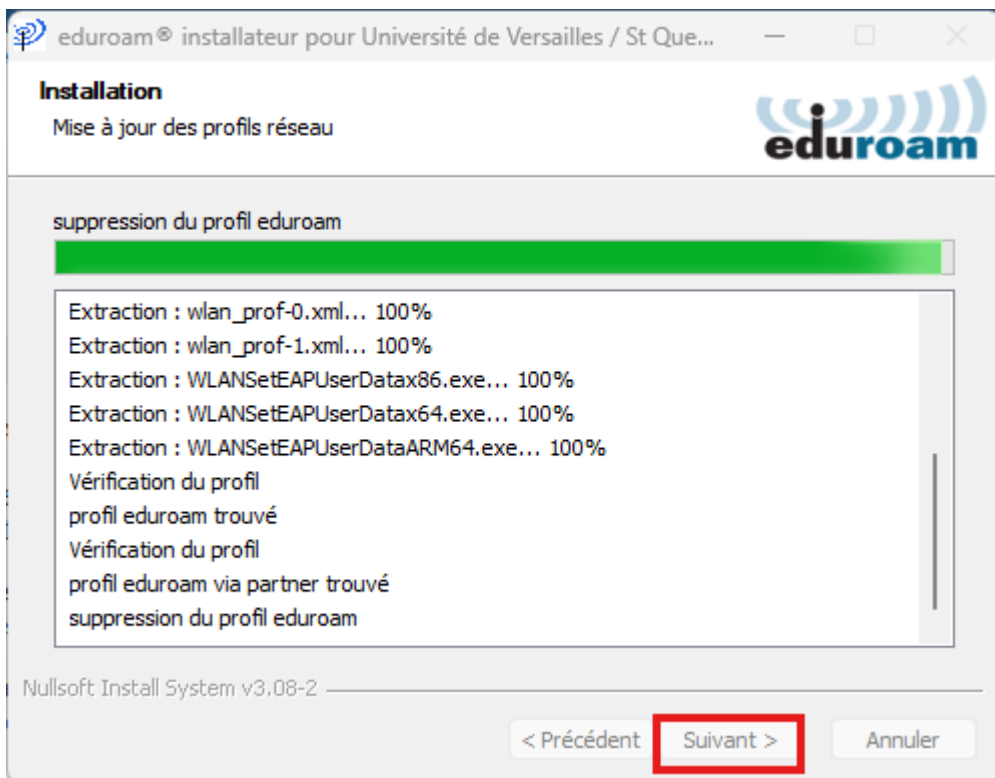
eduroam® installateur pour Université de Versailles / St Que...

Installation
Mise à jour des profils réseau

eduroam

suppression du profil eduroam

Extraction : wlan_prof-0.xml... 100%
Extraction : wlan_prof-1.xml... 100%
Extraction : WLANSetEAPUserDatax86.exe... 100%
Extraction : WLANSetEAPUserDatax64.exe... 100%
Extraction : WLANSetEAPUserDataARM64.exe... 100%
Vérification du profil
profil eduroam trouvé
Vérification du profil
profil eduroam via partner trouvé
suppression du profil eduroam

Nullsoft Install System v3.08-2

< Précédent
Suivant >
Annuler